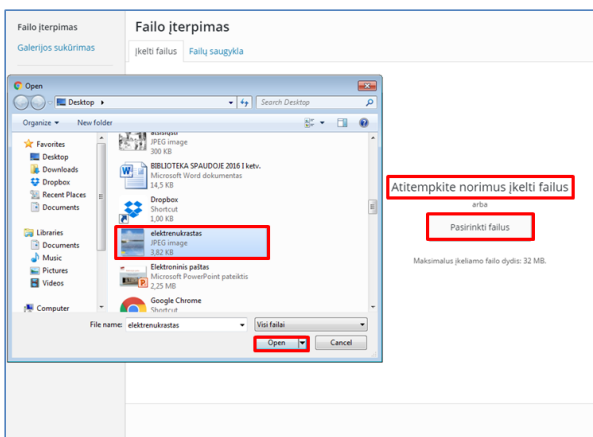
Failo įterpimas
Galerijos sukūrimas

Failo įterpimas
Įkelti failus
Failų saugykla

Open
Desktop
Search Desktop
Organize
New folder
Favorites
Desktop
Downloads
Dropbox
Recent Places
Documents
Libraries
Documents
Music
Pictures
Videos
Computer

atsisiųsti
JPEG image
300 KB
BIBLIOTEKA SPAUDOJE 2016 I ketv.
Microsoft Word dokumentas
14,5 KB
Dropbox
Shortcut
1,00 KB
elektrenukrastas
JPEG image
3,82 KB
Elektroninis paštas
Microsoft PowerPoint pateiktis
2,25 MB
Google Chrome
Shortcut

File name: elektrenukrastas
Visi failai
Open
Cancel

Atitempkite norimus įkelti failus
arba
Pasirinkti failus
Maksimalus įkeliamo failo dydis: 32 MB.